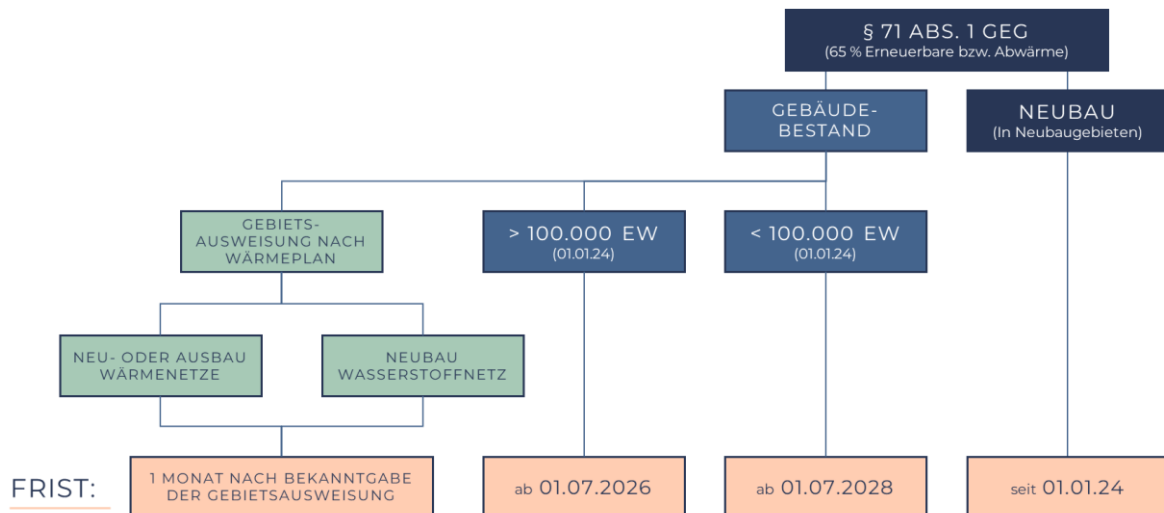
§ 71 ABS. 1 GEG
(65 % Erneuerbare bzw. Abwärme)

GEBÄUDE-BESTAND

NEUBAU
(In Neubaugebieten)

GEBIETS-AUSWEISUNG NACH WÄRMEPLAN

> 100.000 EW
(01.01.24)

< 100.000 EW
(01.01.24)

NEU- ODER AUSBAU WÄRMENETZE

NEUBAU WASSERSTOFFNETZ

FRIST:

1 MONAT NACH BEKANNTGABE DER GEBIETSAUSWEISUNG

ab 01.07.2026

ab 01.07.2028

seit 01.01.24